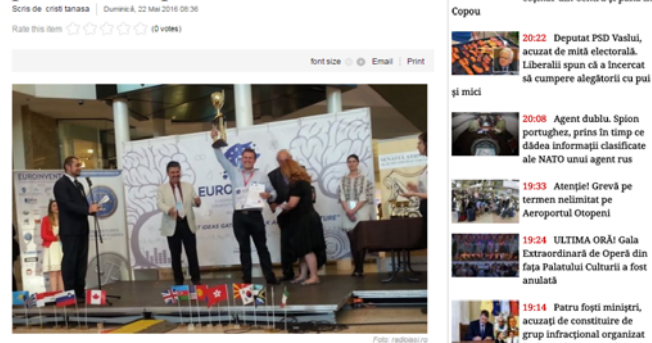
Scris de cristi tanasa | Duminică, 22 Mai 2016 08:36

Rate this item (0 votes)

font size Email Print

EURO

Foto: radioiasi.ro

Copou

20:22 Deputat PSD Vaslui, acuzat de mită electorală. Liberalii spun că a încercat să cumpere alegătorii cu pui și mici

20:08 Agent dublu. Spion portughez, prins în timp ce dădea informații clasificate ale NATO unui agent rus

19:33 Atenție! Grevă pe termen nelimitat pe Aeroportul Otopeni

19:24 ULTIMA ORĂ! Gala Extraordinară de Operă din fața Palatului Culturii a fost anulată

19:14 Patru foști miniștri, acuzați de constituire de grup infracțional organizat